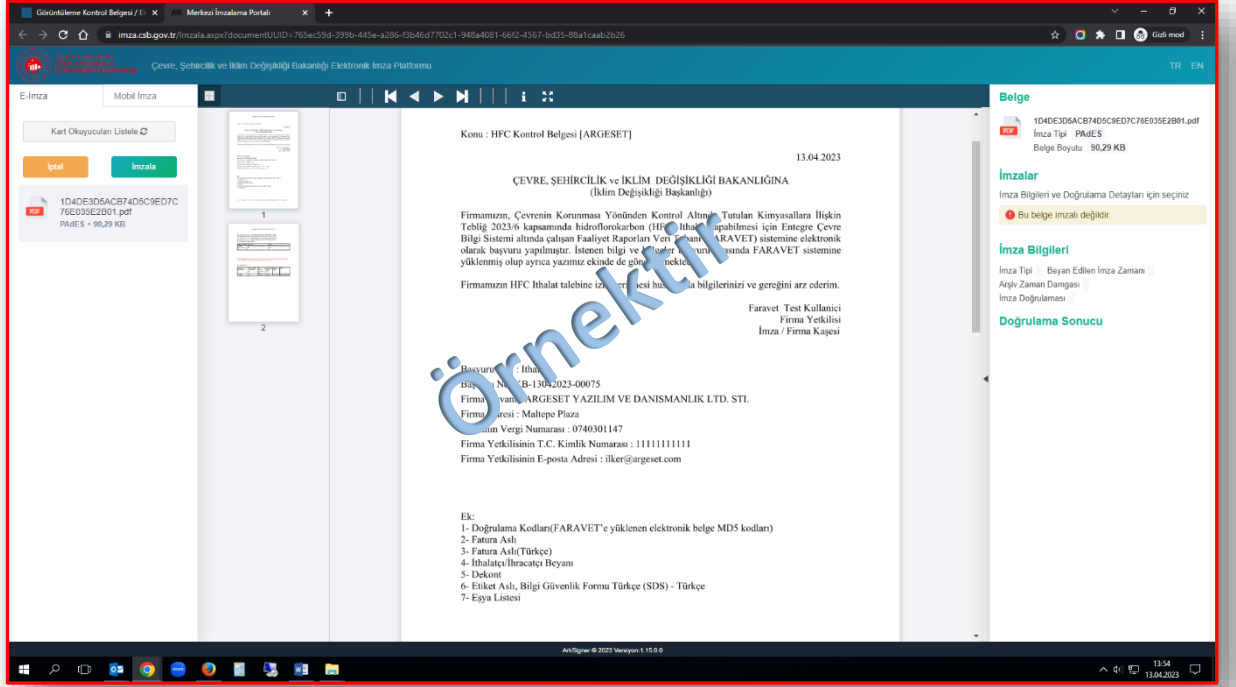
Görüntüleme Kontrol Belgesi / E ×
Merkezi İmzalama Portalı ×
+

imza.csb.gov.tr/Imzala.aspx?documentUUID=765ec59d-399b-445e-a286-f3b46d7702c1-948a4081-66f2-4567-bd35-88a1caab2b26

Gizli mod

Çevre, Şehircilik ve İklim Değişikliği Bakanlığı Elektronik İmza Platformu

TR EN

E-İmza
Mobil İmza

Kart Okuyucuları Listele

İptal
İmzala

1D4DE3D5ACB74D5C9ED7C76E035E2B01.pdf
PAdES • 90,29 KB

1
2

Konu : HFC Kontrol Belgesi [ARGESET]

13.04.2023

ÇEVRE, ŞEHİRCİLİK ve İKLİM DEĞİŞİKLİĞİ BAKANLIĞINA
(İklim Değişikliği Başkanlığı)

Firmamızın, Çevrenin Korunması Yönünden Kontrol Altında Tutulan Kimyasallara İlişkin Tebliğ 2023/6 kapsamında hidroflorokarbon (HFC) İthalatı yapabilmesi için Entegre Çevre Bilgi Sistemi altında çalışan Faaliyet Raporları Veri Tabanı (FARAVET) sistemine elektronik olarak başvuru yapılmıştır. İstenen bilgi ve belgeler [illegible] sında FARAVET sistemine yüklenmiş olup ayrıca yazımız ekinde de gön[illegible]ektedir.

Firmamızın HFC İthalat talebine izi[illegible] hus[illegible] bilgilerinizi ve gereğini arz ederim.

Faravet Test Kullanici
Firma Yetkilisi
İmza / Firma Kaşesi

Başvuru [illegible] : İthal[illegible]
Baş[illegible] N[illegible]KB-13042023-00075
Firma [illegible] ARGESET YAZILIM VE DANISMANLIK LTD. STI.
Firma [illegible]resi : Maltepe Plaza
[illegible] Vergi Numarası : 0740301147
Firma Yetkilisinin T.C. Kimlik Numarası : 11111111111
Firma Yetkilisinin E-posta Adresi : ilker@argeset.com

Ek:
1- Doğrulama Kodları(FARAVET'e yüklenen elektronik belge MD5 kodları)
2- Fatura Aslı
3- Fatura Aslı(Türkçe)
4- İthalatçı/İhracatçı Beyanı
5- Dekont
6- Etiket Aslı, Bilgi Güvenlik Formu Türkçe (SDS) - Türkçe
7- Eşya Listesi

Örnektir

Belge
1D4DE3D5ACB74D5C9ED7C76E035E2B01.pdf
İmza Tipi PAdES
Belge Boyutu 90,29 KB

İmzalar
İmza Bilgileri ve Doğrulama Detayları için seçiniz
Bu belge imzalı değildir.

İmza Bilgileri
İmza Tipi
Beyan Edilen İmza Zamanı
Arşiv Zaman Damgası
İmza Doğrulaması

Doğrulama Sonucu

ArkSigner © 2023 Version:1.15.0.0

13:54
13.04.2023